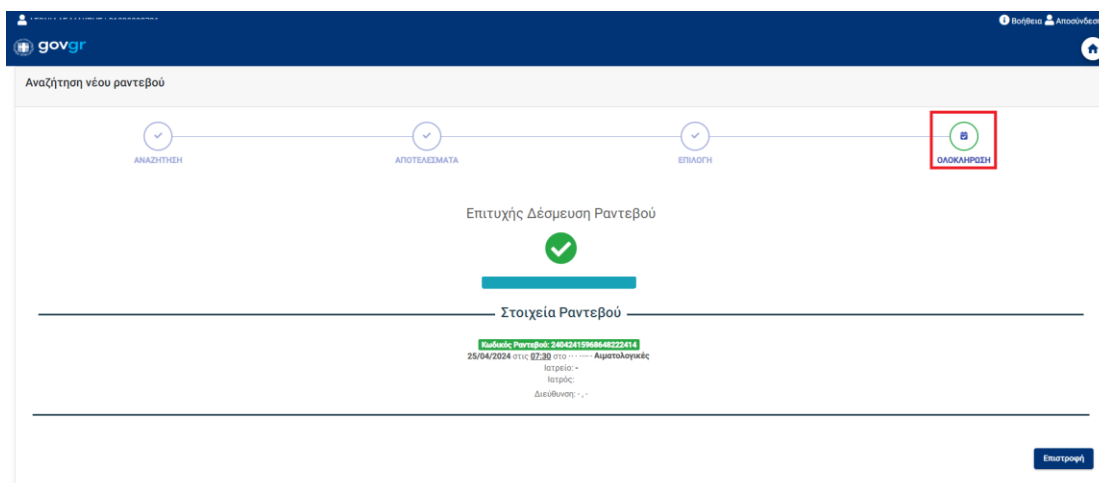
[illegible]

Βοήθεια Αποσύνδεση

govgr

Αναζήτηση νέου ραντεβού

ΑΝΑΖΗΤΗΣΗ

ΑΠΟΤΕΛΕΣΜΑΤΑ

ΕΠΙΛΟΓΗ

ΟΛΟΚΛΗΡΩΣΗ

Επιτυχής Δέσμευση Ραντεβού

Στοιχεία Ραντεβού

Κωδικός Ραντεβού: 24042415968648222414

25/04/2024 στις 07:30 στο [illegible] Αιματολογικές

Ιατρείο: -

Ιατρός:

Διεύθυνση: - , -

Επιστροφή